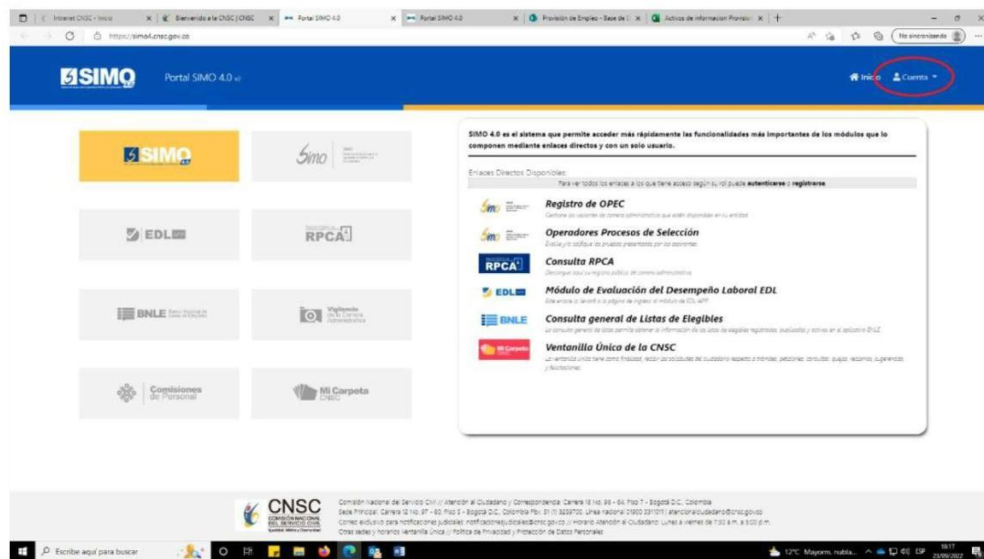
Internet CNSC - Inicio | Bienvenido a la CNSC | CNSC | Portal SIMO 4.0 | Portal SIMO 4.0 | Provisión de Empleo - Base de C | Activos de información Provisió

https://simo4.cnsc.gov.co

No sincronizando

SIMO Portal SIMO 4.0

Inicio Cuenta

SIMO

Simo

EDL

RPCA

BNLE

Vigilancia

Comisiones de Personal

Mi Carpeta

SIMO 4.0 es el sistema que permite acceder más rápidamente las funcionalidades más importantes de los módulos que lo componen mediante enlaces directos y con un solo usuario.

Enlaces Directos Disponibles:

Para ver todos los enlaces a los que tiene acceso según su rol puede autenticarse o registrarse.

Registro de OPEC
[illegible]

Operadores Procesos de Selección
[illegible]

Consulta RPCA
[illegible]

Módulo de Evaluación del Desempeño Laboral EDL
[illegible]

Consulta general de Listas de Elegibles
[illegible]

Ventanilla Única de la CNSC
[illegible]

CNSC COMISIÓN NACIONAL DEL SERVICIO CIVIL

Comisión Nacional del Servicio Civil // Atención al Ciudadano y Correspondencia: Carrera 16 No. 96 - 64, Piso 7 - Bogotá D.C., Colombia
Sede Principal: Carrera 12 No. 97 - 80, Piso 5 - Bogotá D.C., Colombia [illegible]
Correo exclusivo para notificaciones judiciales: notificacionesjudiciales@cnsc.gov.co // Horario Atención al Ciudadano: Lunes a viernes de 7:30 a.m. a 5:00 p.m.
Otras sedes y horarios Ventanilla Única // Política de Privacidad y Protección de Datos Personales

Escribe aquí para buscar

12°C Mayorm. nubla...